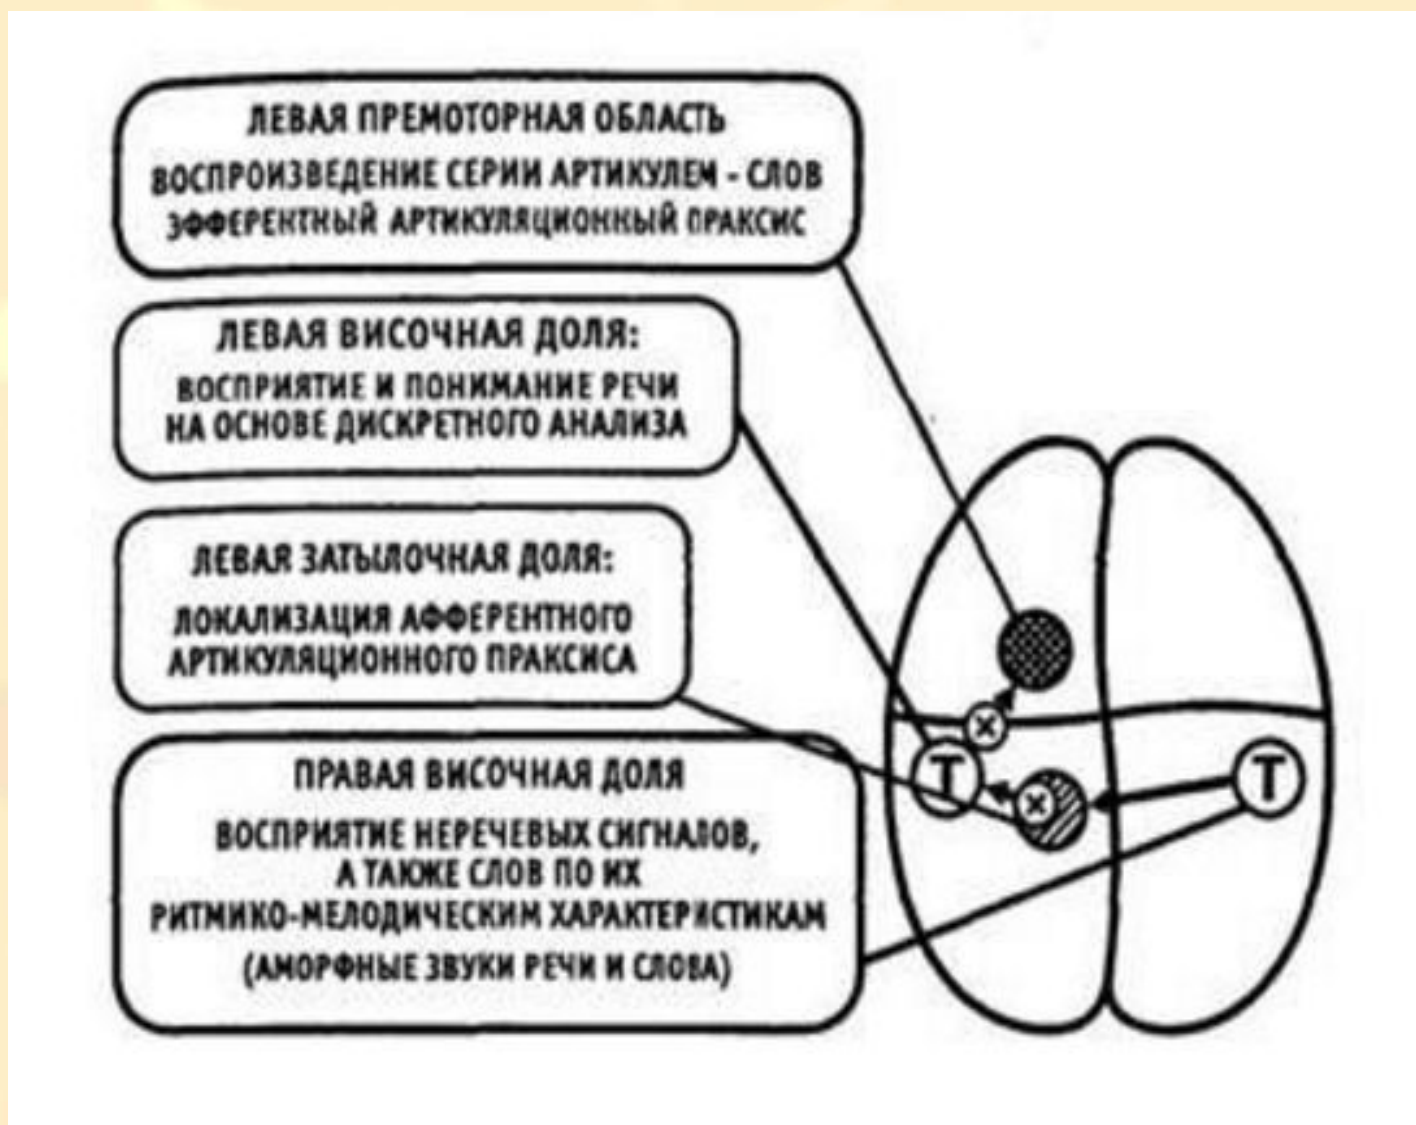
ЛЕВАЯ ПРЕМОТОРНАЯ ОБЛАСТЬ
ВОСПРОИЗВЕДЕНИЕ СЕРИИ АРТИКУЛЕМ - СЛОВ
ЭФФЕРЕНТНЫЙ АРТИКУЛЯЦИОННЫЙ ПРАКСИС

ЛЕВАЯ ВИСОЧНАЯ ДОЛЯ:
ВОСПРИЯТИЕ И ПОНИМАНИЕ РЕЧИ
НА ОСНОВЕ ДИСКРЕТНОГО АНАЛИЗА

ЛЕВАЯ ЗАТЫЛОЧНАЯ ДОЛЯ:
ЛОКАЛИЗАЦИЯ АФФЕРЕНТНОГО
АРТИКУЛЯЦИОННОГО ПРАКСИСА

ПРАВАЯ ВИСОЧНАЯ ДОЛЯ
ВОСПРИЯТИЕ НЕРЕЧЕВЫХ СИГНАЛОВ,
А ТАКЖЕ СЛОВ ПО ИХ
РИТМИКО-МЕЛОДИЧЕСКИМ ХАРАКТЕРИСТИКАМ
(АМОРФНЫЕ ЗВУКИ РЕЧИ И СЛОВА)

T

T